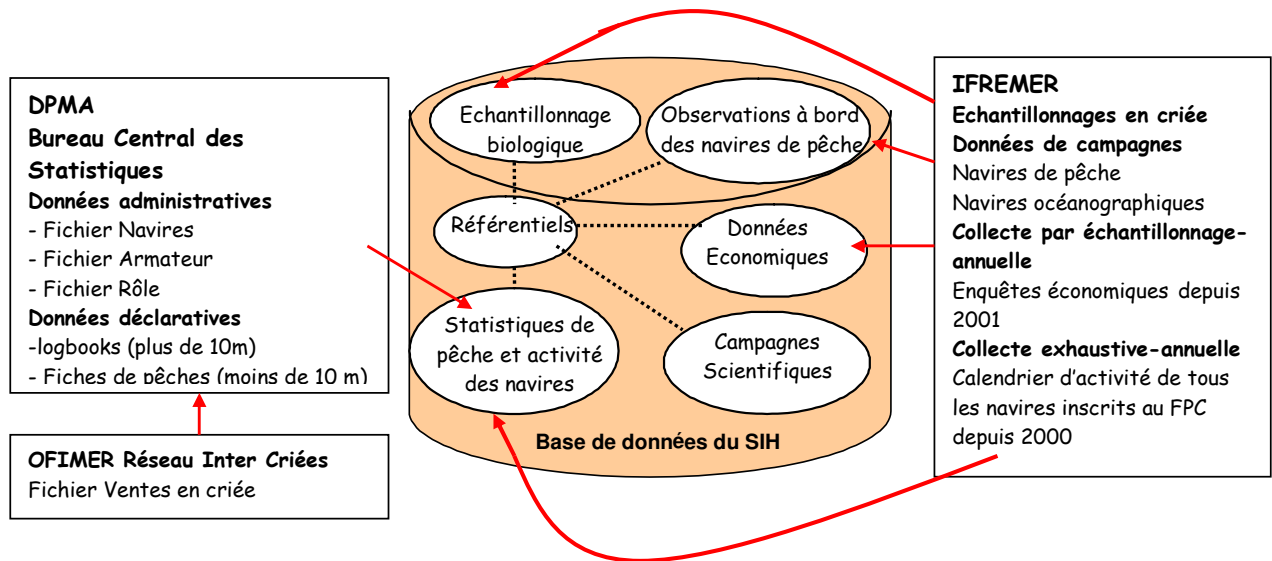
DPMA
Bureau Central des Statistiques
Données administratives
- Fichier Navires
- Fichier Armateur
- Fichier Rôle
Données déclaratives
-logbooks (plus de 10m)
- Fiches de pêches (moins de 10 m)

OFIMER Réseau Inter Criées
Fichier Ventes en criée

Echantillonnage biologique

Observations à bord des navires de pêche

Référentiels

Données Economiques

Statistiques de pêche et activité des navires

Campagnes Scientifiques

Base de données du SIH

IFREMER
Echantillonnages en criée
Données de campagnes
Navires de pêche
Navires océanographiques
Collecte par échantillonnage-annuelle
Enquêtes économiques depuis 2001
Collecte exhaustive-annuelle
Calendrier d'activité de tous les navires inscrits au FPC depuis 2000